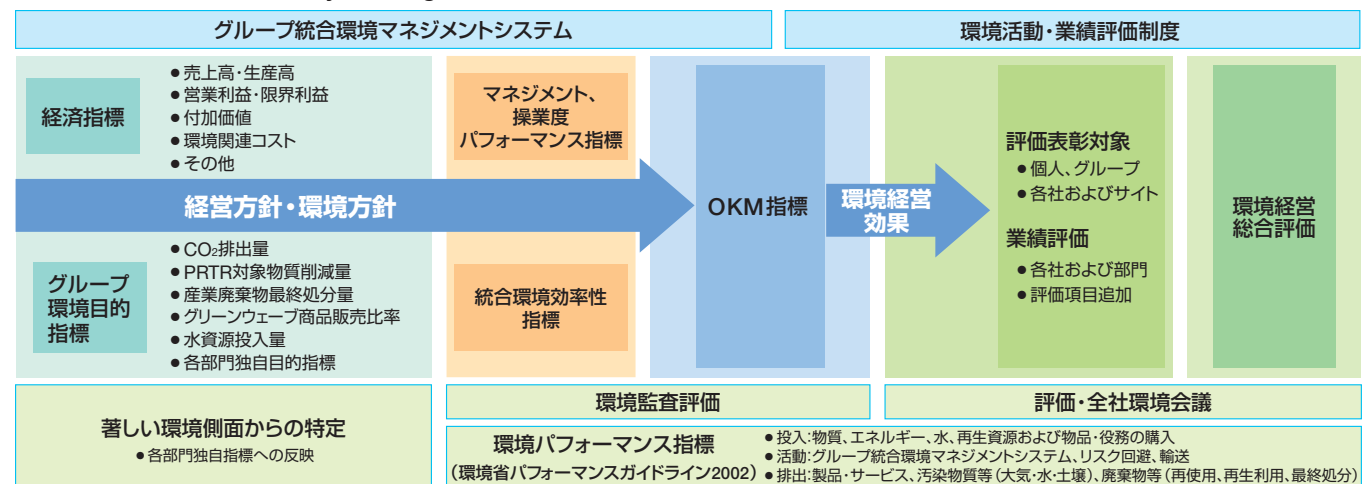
グループ統合環境マネジメントシステム

環境活動・業績評価制度

経済指標

● 売上高・生産高
● 営業利益・限界利益
● 付加価値
● 環境関連コスト
● その他

マネジメント、操業度パフォーマンス指標

経営方針・環境方針

OKM指標

環境経営効果

評価表彰対象
● 個人、グループ
● 各社およびサイト

業績評価
● 各社および部門
● 評価項目追加

環境経営総合評価

グループ環境目的指標

● $CO_2$排出量
● PRTR対象物質削減量
● 産業廃棄物最終処分量
● グリーンウェーブ商品販売比率
● 水資源投入量
● 各部門独自目的指標

統合環境効率性指標

著しい環境側面からの特定
● 各部門独自指標への反映

環境監査評価

評価・全社環境会議

環境パフォーマンス指標
（環境省パフォーマンスガイドライン2002）

● 投入：物質、エネルギー、水、再生資源および物品・役務の購入
● 活動：グループ統合環境マネジメントシステム、リスク回避、輸送
● 排出：製品・サービス、汚染物質等（大気・水・土壌）、廃棄物等（再使用、再生利用、最終処分）